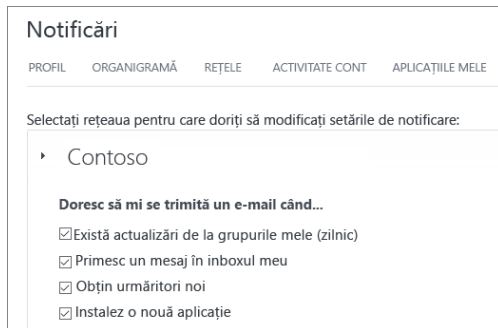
Notificări

PROFIL ORGANIGRAMĂ REȚELE ACTIVITATE CONT APLICAȚIILE MELE

Selectați rețeaua pentru care doriți să modificați setările de notificare:

Contoso

Doresc să mi se trimită un e-mail când...

☑ Există actualizări de la grupurile mele (zilnic)
☑ Primesc un mesaj în inboxul meu
☑ Obțin urmăritori noi
☑ Instalez o nouă aplicație